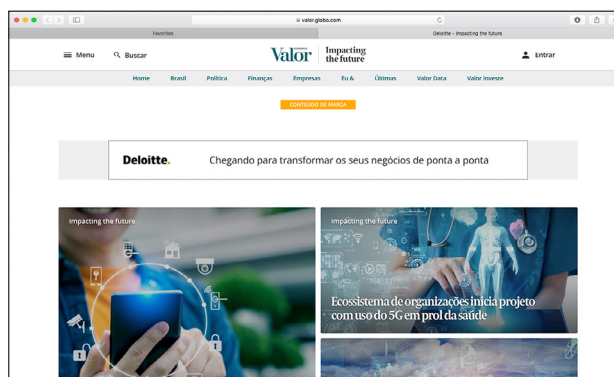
valor.globo.com

Favorites

Deloitte - Impacting the future

Menu

Buscar

Valor econômico

Impacting the future

Entrar

Home Brasil Política Finanças Empresas Eu & Últimas Valor Data Valor Investe

CONTEÚDO DE MARCA

Deloitte.

Chegando para transformar os seus negócios de ponta a ponta

impacting the future

impacting the future

Ecossistema de organizações inicia projeto com uso do 5G em prol da saúde